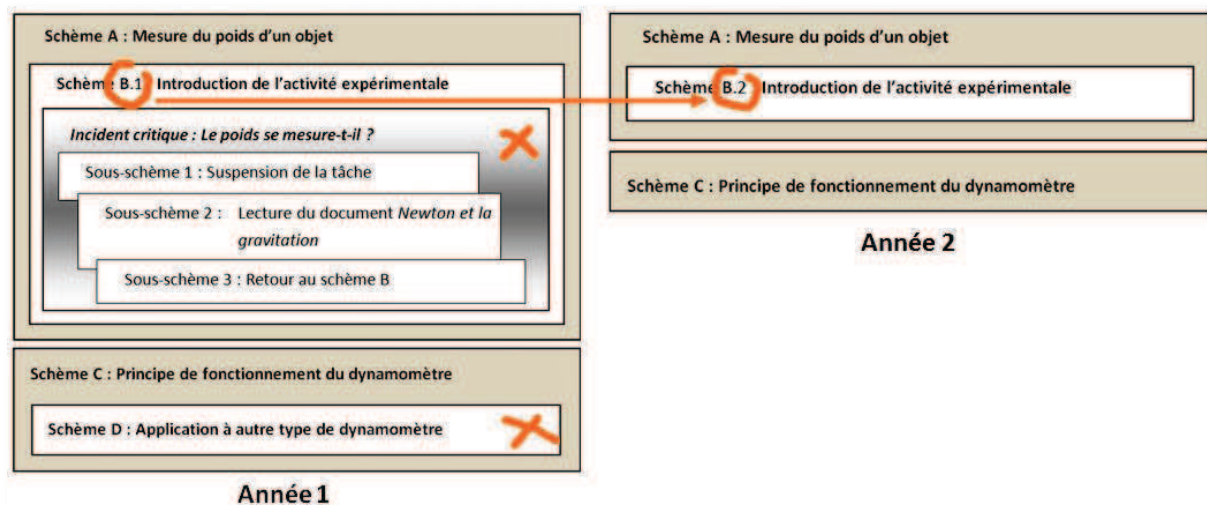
Schème A : Mesure du poids d'un objet

Schème B.1 Introduction de l'activité expérimentale

*Incident critique : Le poids se mesure-t-il ?*

Sous-schème 1 : Suspension de la tâche

Sous-schème 2 : Lecture du document *Newton et la gravitation*

Sous-schème 3 : Retour au schème B

Schème C : Principe de fonctionnement du dynamomètre

Schème D : Application à autre type de dynamomètre

Année 1

Schème A : Mesure du poids d'un objet

Schème B.2 Introduction de l'activité expérimentale

Schème C : Principe de fonctionnement du dynamomètre

Année 2